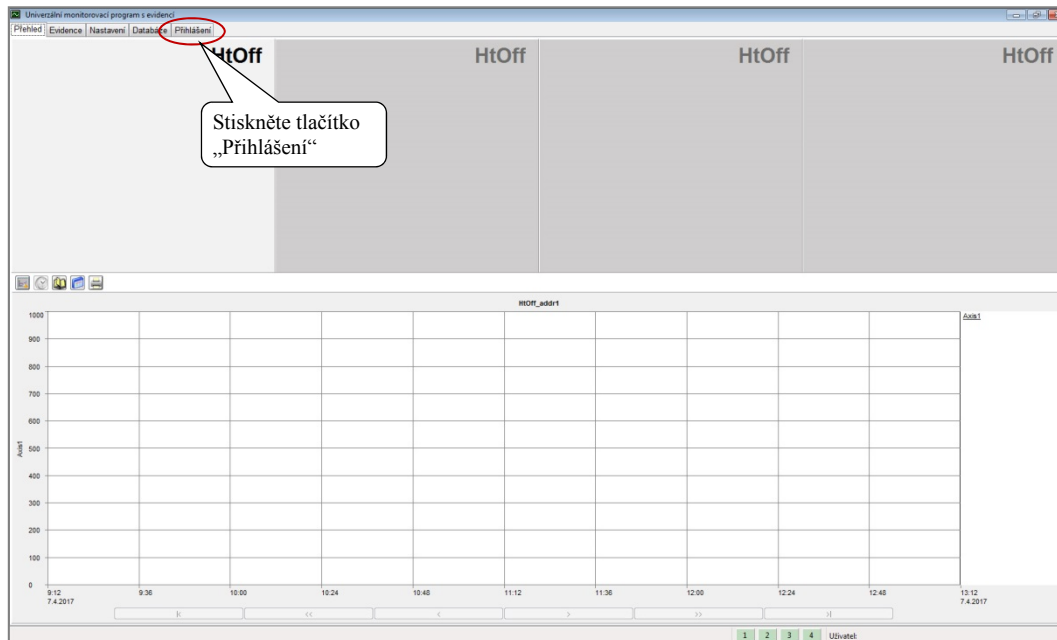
Univerzální monitorovací program s evidencí

Přehled | Evidence | Nastavení | Databáze | Přihlášení

HtOff

HtOff

HtOff

HtOff

Stiskněte tlačítko „Přihlášení“

HtOff_addr1

Axis1

1000
900
800
700
600
500
400
300
200
100
0

Axis1

9:12
7.4.2017
9:36
10:00
10:24
10:48
11:12
11:36
12:00
12:24
12:48
13:12
7.4.2017

|‹ ‹‹ ‹ › ›› ›|

1 2 3 4 Uživatel: